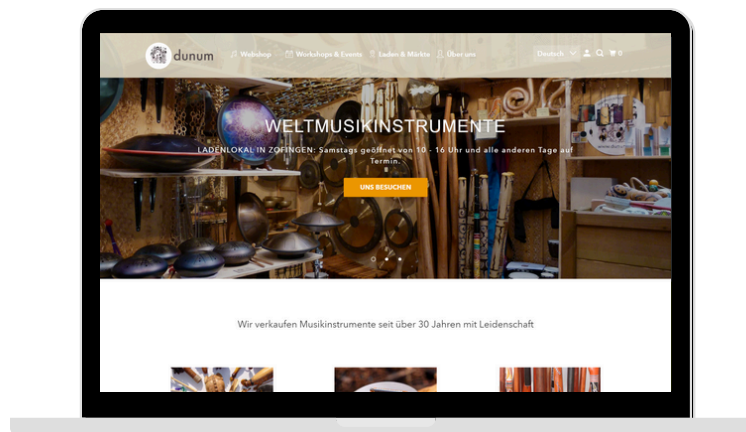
dunum

Webshop

Workshops & Events

Laden & Märkte

Über uns

Deutsch

0

WELTMUSIKINSTRUMENTE

LADENLOKAL IN ZOFINGEN: Samstags geöffnet von 10 - 16 Uhr und alle anderen Tage auf Termin.

UNS BESUCHEN

Wir verkaufen Musikinstrumente seit über 30 Jahren mit Leidenschaft